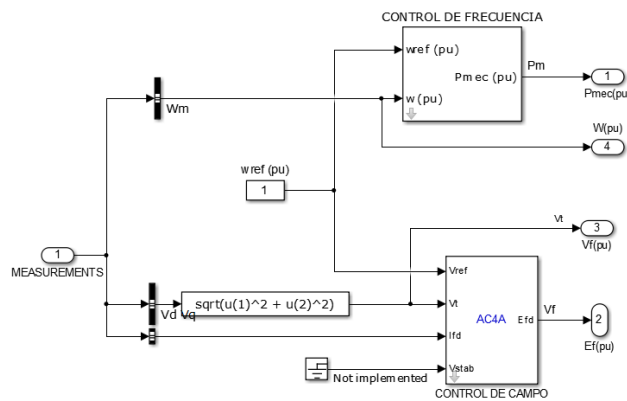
CONTROL DE FRECUENCIA

wref (pu)

Pmec (pu)

Pm

w (pu)

1

Pmec(pu)

Wm

W(pu)

4

wref (pu)

1

Vt

3

Vf(pu)

1

MEASUREMENTS

Vref

Vt

AC4A

Vf

Efd

2

Ef(pu)

Vd Vq

sqrt(u(1)^2 + u(2)^2)

Ifd

Vstab

Not implemented

CONTROL DE CAMPO